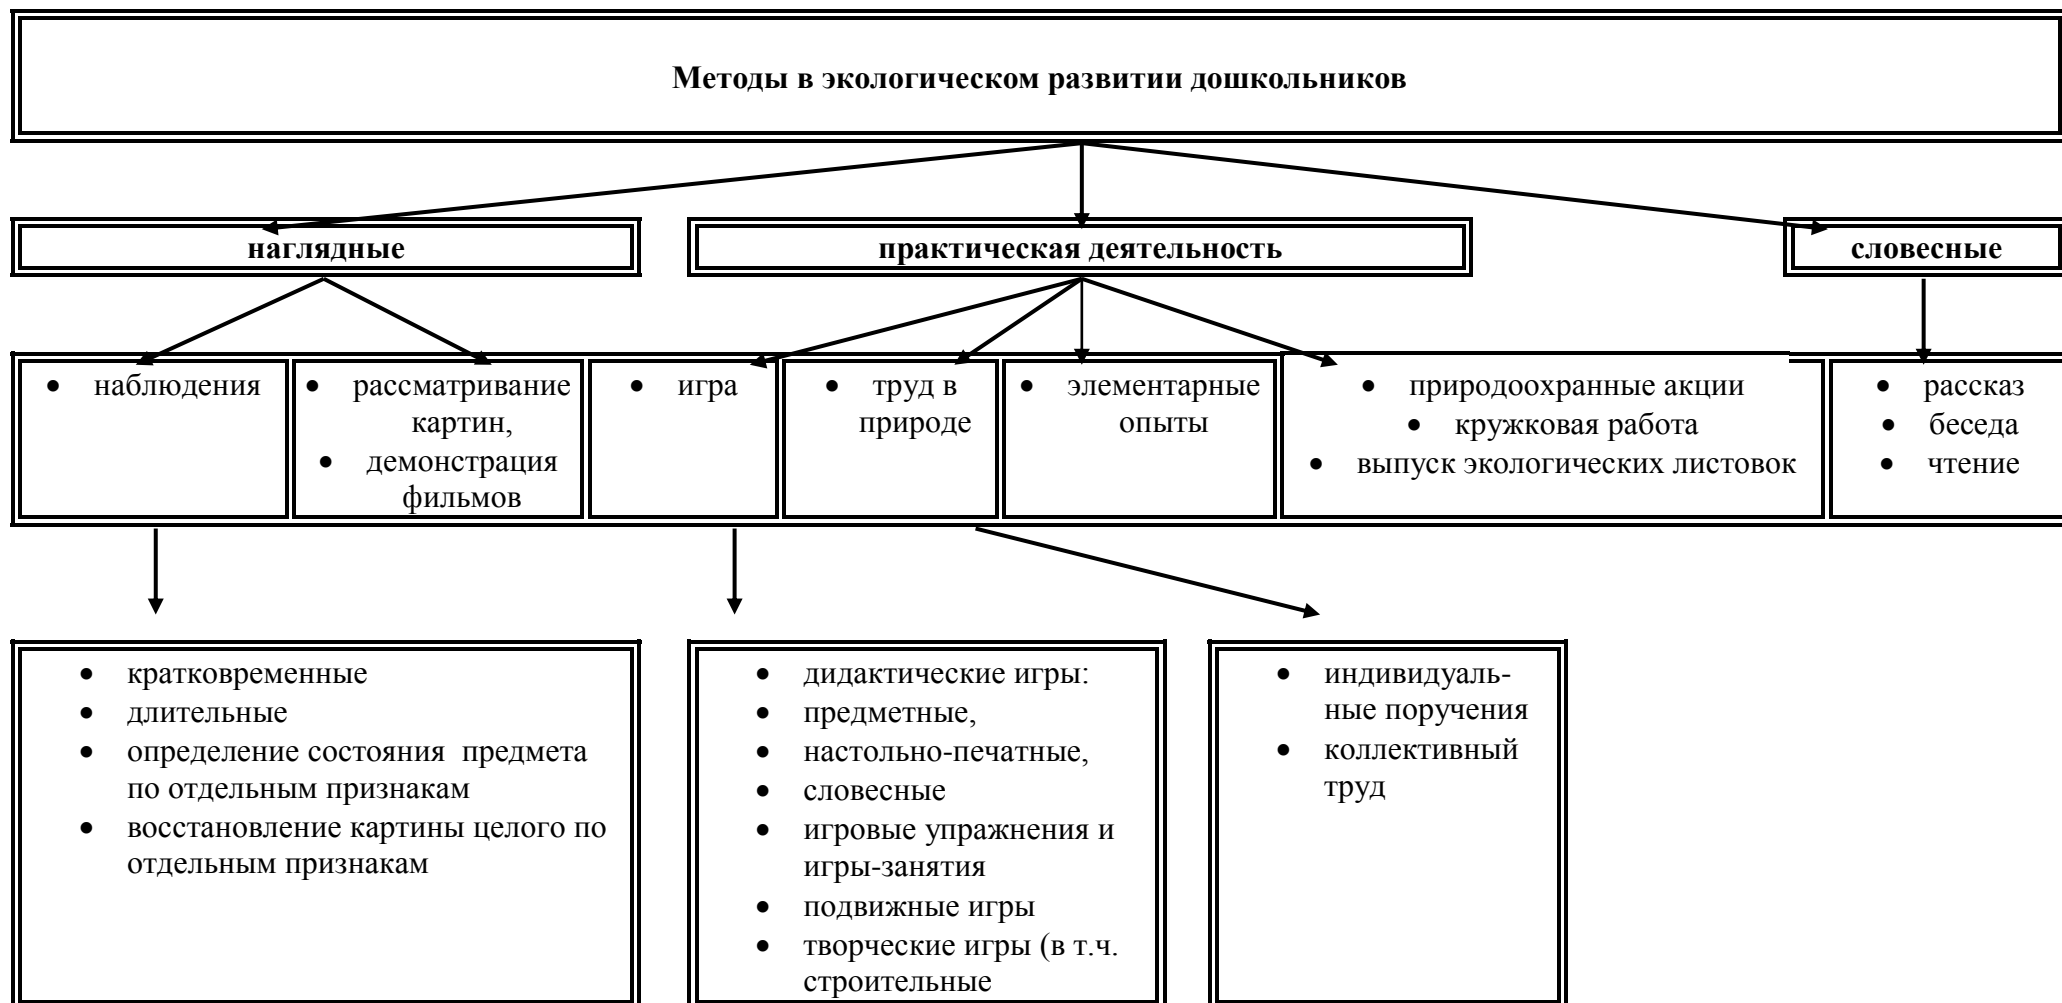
Методы в экологическом развитии дошкольников

наглядные

практическая деятельность

словесные

- наблюдения

- рассматривание картин,
- демонстрация фильмов

- игра

- труд в природе

- элементарные опыты

- природоохранные акции
- кружковая работа
- выпуск экологических листовок

- рассказ
- беседа
- чтение

- кратковременные
- длительные
- определение состояния предмета по отдельным признакам
- восстановление картины целого по отдельным признакам

- дидактические игры:
- предметные,
- настольно-печатные,
- словесные
- игровые упражнения и игры-занятия
- подвижные игры
- творческие игры (в т.ч. строительные

- индивидуальные поручения
- коллективный труд